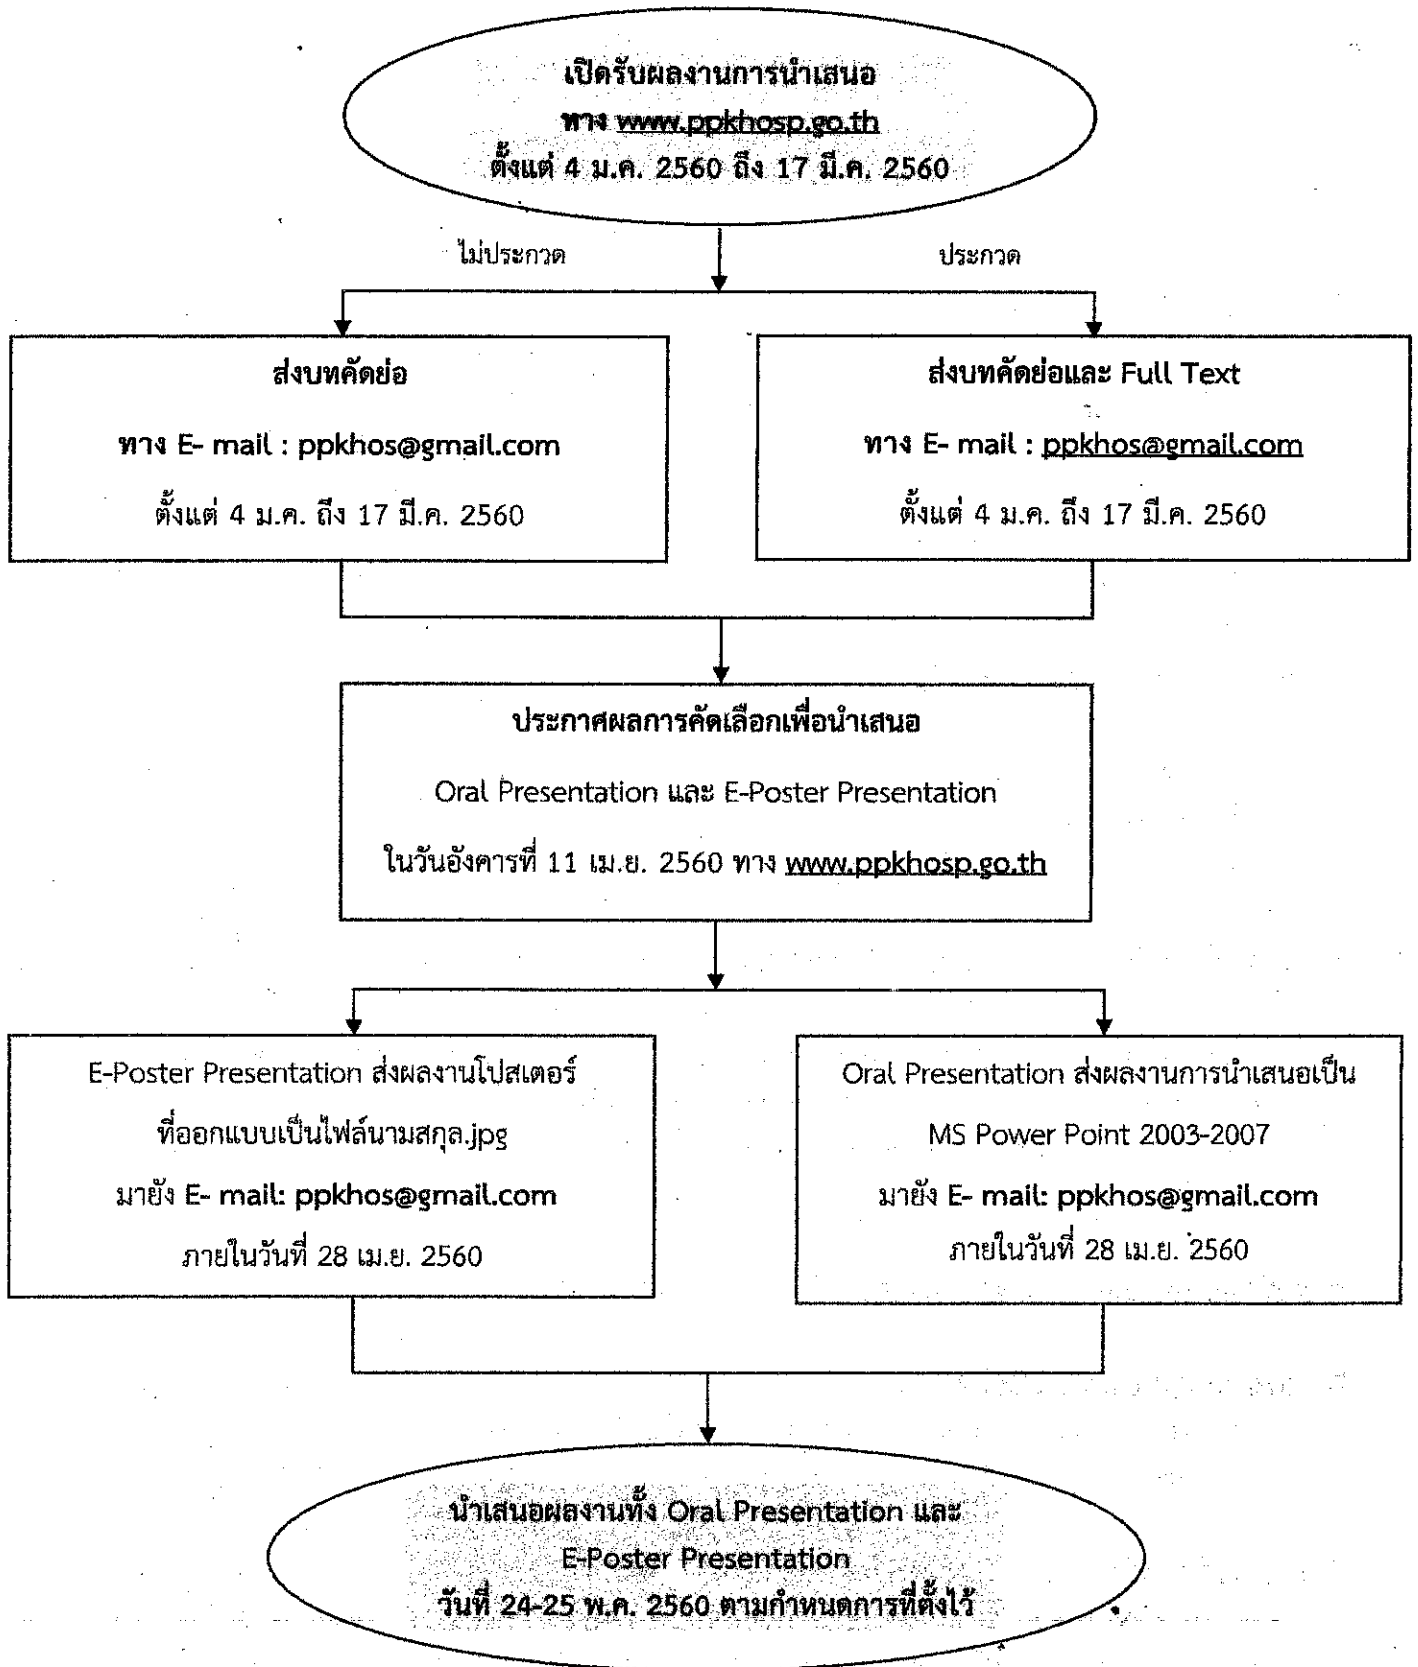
เปิดรับผลงานการนำเสนอ
ทาง www.ppkhosp.go.th
ตั้งแต่ 4 ม.ค. 2560 ถึง 17 มี.ค. 2560

ไม่ประกวด

ประกวด

ส่งบทคัดย่อ
ทาง E- mail : ppkhos@gmail.com
ตั้งแต่ 4 ม.ค. ถึง 17 มี.ค. 2560

ส่งบทคัดย่อและ Full Text
ทาง E- mail : ppkhos@gmail.com
ตั้งแต่ 4 ม.ค. ถึง 17 มี.ค. 2560

ประกาศผลการคัดเลือกเพื่อนำเสนอ
Oral Presentation และ E-Poster Presentation
ในวันอังคารที่ 11 เม.ย. 2560 ทาง www.ppkhosp.go.th

E-Poster Presentation ส่งผลงานโปสเตอร์
ที่ออกแบบเป็นไฟล์นามสกุล.jpg
มายัง E- mail: ppkhos@gmail.com
ภายในวันที่ 28 เม.ย. 2560

Oral Presentation ส่งผลงานการนำเสนอเป็น
MS Power Point 2003-2007
มายัง E- mail: ppkhos@gmail.com
ภายในวันที่ 28 เม.ย. 2560

นำเสนอผลงานทั้ง Oral Presentation และ
E-Poster Presentation
วันที่ 24-25 พ.ค. 2560 ตามกำหนดการที่ตั้งไว้